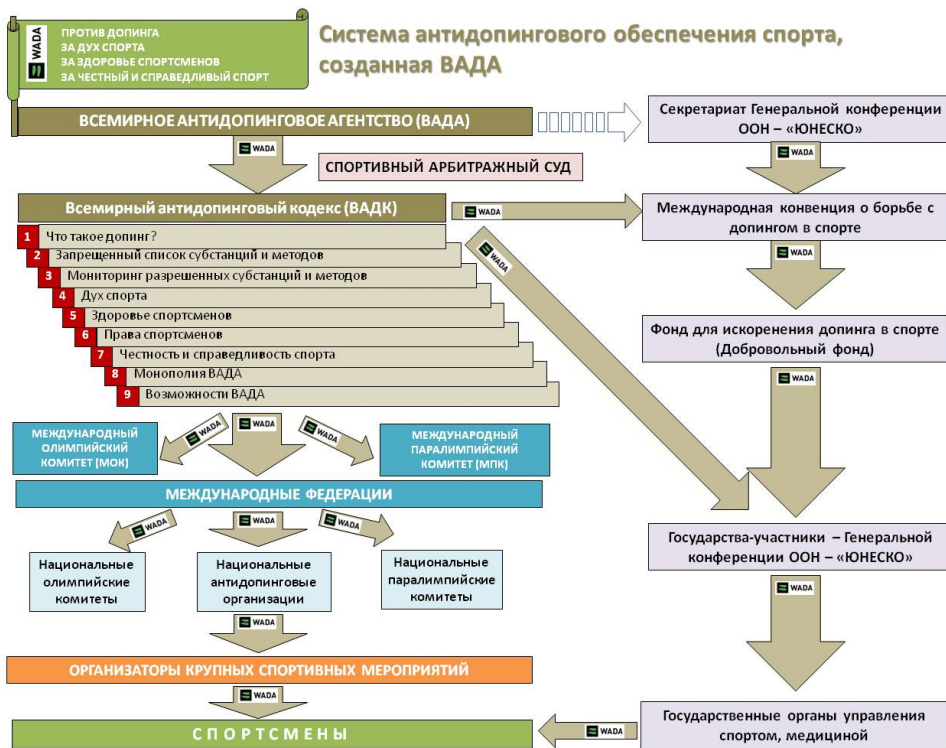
WADA

ПРОТИВ ДОПИНГА
ЗА ДУХ СПОРТА
ЗА ЗДОРОВЬЕ СПОРТСМЕНОВ
ЗА ЧЕСТНЫЙ И СПРАВЕДЛИВЫЙ СПОРТ

Система антидопингового обеспечения спорта, созданная ВАДА

ВСЕМИРНОЕ АНТИДОПИНГОВОЕ АГЕНТСТВО (ВАДА)

Секретариат Генеральной конференции ООН – «ЮНЕСКО»

WADA

СПОРТИВНЫЙ АРБИТРАЖНЫЙ СУД

WADA

Всемирный антидопинговый кодекс (ВАДК)

WADA

Международная конвенция о борьбе с допингом в спорте

1 Что такое допинг?
2 Запрещенный список субстанций и методов
3 Мониторинг разрешенных субстанций и методов
4 Дух спорта
5 Здоровье спортсменов
6 Права спортсменов
7 Честность и справедливость спорта
8 Монополия ВАДА
9 Возможности ВАДА

WADA

WADA

Фонд для искоренения допинга в спорте (Добровольный фонд)

WADA

МЕЖДУНАРОДНЫЙ ОЛИМПИЙСКИЙ КОМИТЕТ (МОК)

WADA

WADA

WADA

МЕЖДУНАРОДНЫЙ ПАРАЛИМПИЙСКИЙ КОМИТЕТ (МПК)

МЕЖДУНАРОДНЫЕ ФЕДЕРАЦИИ

WADA

WADA

WADA

Государства-участники – Генеральной конференции ООН – «ЮНЕСКО»

Национальные олимпийские комитеты

Национальные антидопинговые организации

Национальные паралимпийские комитеты

WADA

WADA

ОРГАНИЗАТОРЫ КРУПНЫХ СПОРТИВНЫХ МЕРОПРИЯТИЙ

WADA

WADA

СПОРТСМЕНЫ

Государственные органы управления спортом, медициной